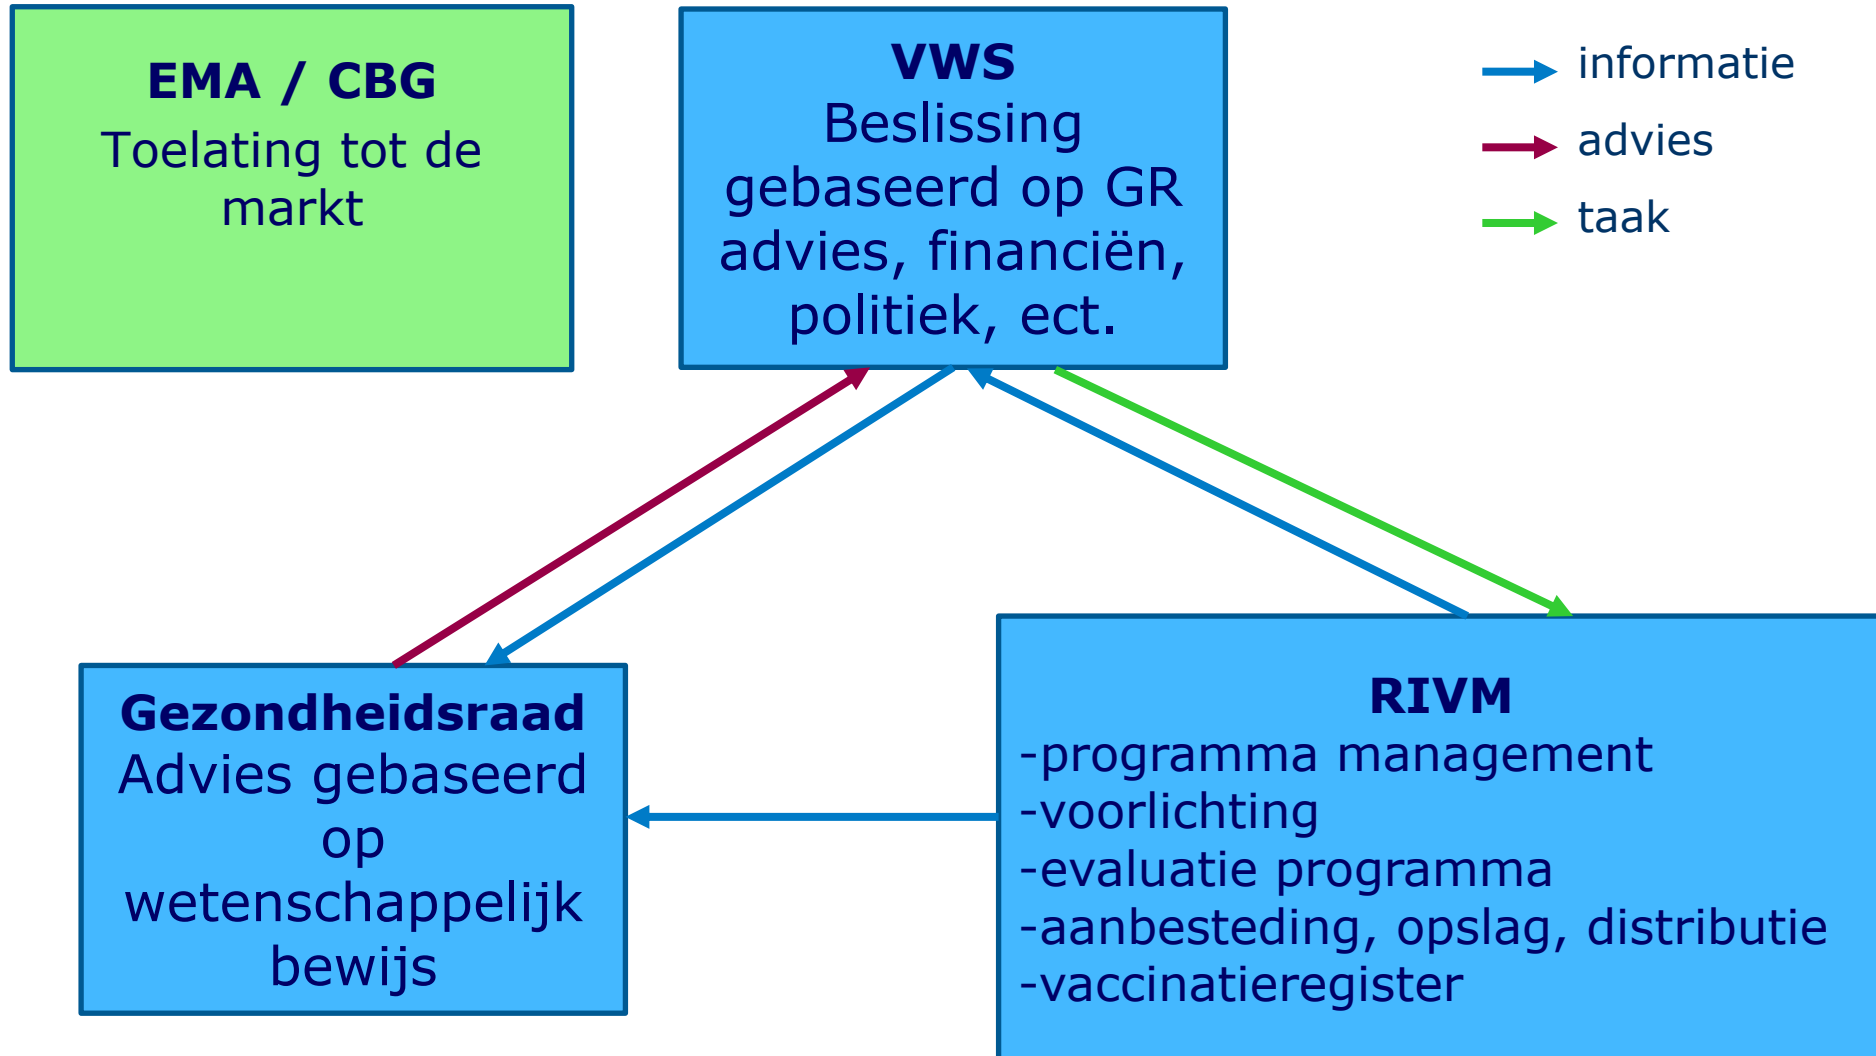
EMA / CBG
Toelating tot de markt

VWS
Beslissing gebaseerd op GR advies, financiën, politiek, ect.

informatie
advies
taak

Gezondheidsraad
Advies gebaseerd op wetenschappelijk bewijs

RIVM
-programma management
-voorlichting
-evaluatie programma
-aanbesteding, opslag, distributie
-vaccinatieregister